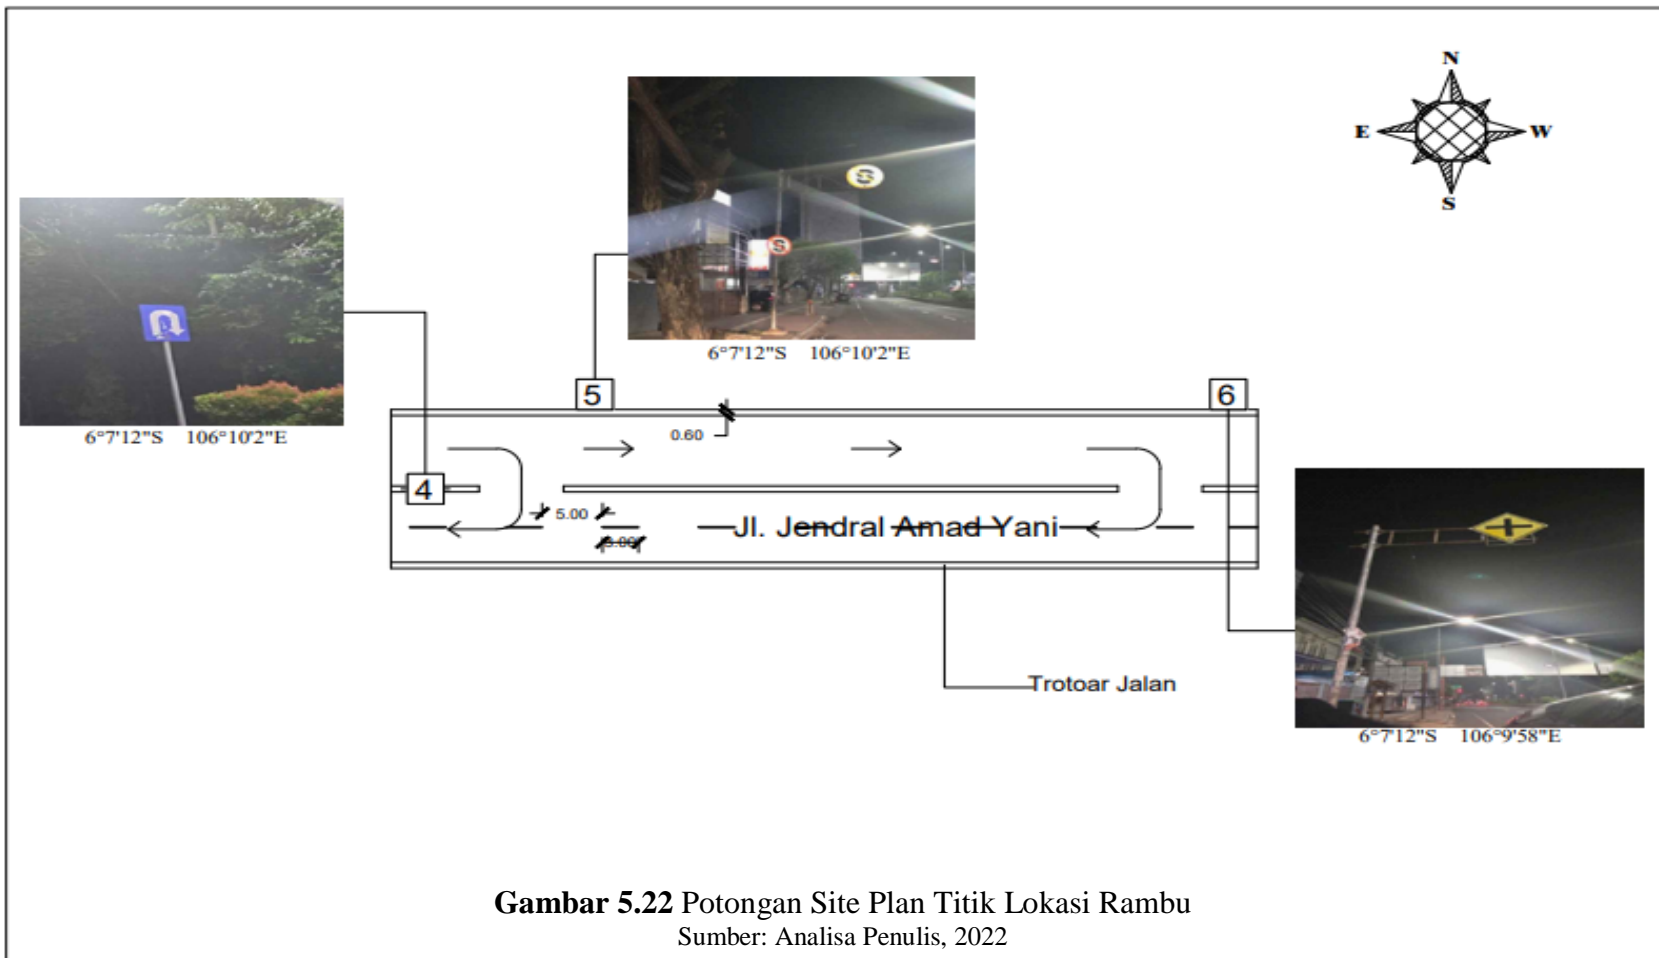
N
E
W
S

6°7'12"S 106°10'2"E

6°7'12"S 106°10'2"E

5

6

0.60

4

5.00

5.00

Jl. Jendral Amad Yani

Trotoar Jalan

6°7'12"S 106°9'58"E

**Gambar 5.22** Potongan Site Plan Titik Lokasi Rambu
Sumber: Analisa Penulis, 2022